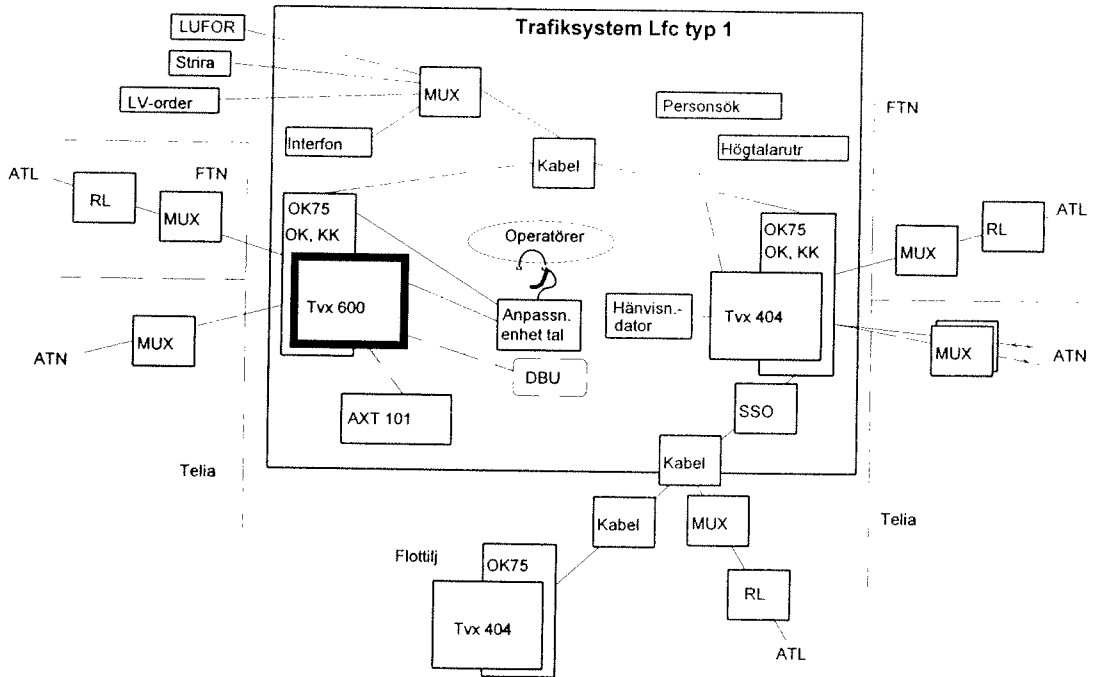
Trafiksystem Lfc typ 1

LUFOR
Strira
LV-order
MUX
Interfon
Kabel
Personsök
Högtalarutr
FTN
ATL
RL
MUX
FTN
OK75
OK, KK
Operatörer
OK75
OK, KK
MUX
RL
ATL
ATN
MUX
Tvx 600
Anpassn. enhet tal
Hänvisn.-dator
Tvx 404
MUX
ATN
DBU
AXT 101
SSO
Telia
Kabel
Kabel
MUX
Telia
Flottilj
OK75
Tvx 404
RL
ATL